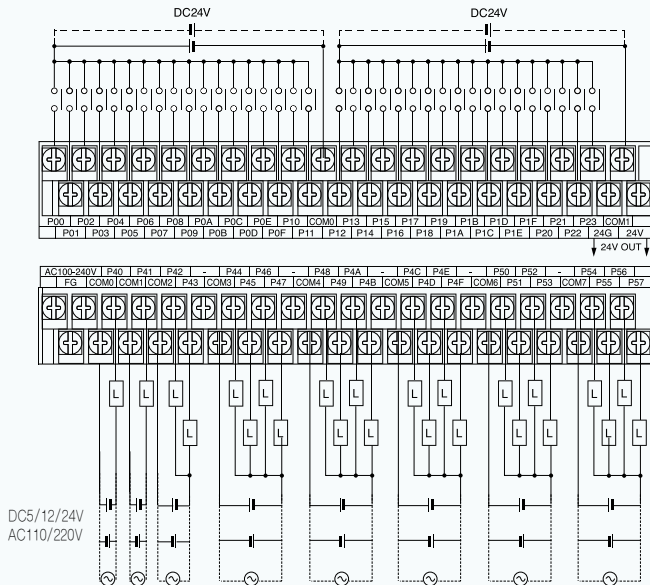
DC24V
DC24V

| P00 | P02 | P04 | P06 | P08 | P0A | P0C | P0E | P10 | COM0 | P13 | P15 | P17 | P19 | P1B | P1D | P1F | P21 | P23 | COM1 |
|---|---|---|---|---|---|---|---|---|---|---|---|---|---|---|---|---|---|---|---|
| P01 | P03 | P05 | P07 | P09 | P0B | P0D | P0F | P11 | P12 | P14 | P16 | P18 | P1A | P1C | P1E | P20 | P22 | 24G | 24V |

24V OUT

| AC100-240V | P40 | P41 | P42 | - | P44 | P46 | - | P48 | P4A | - | P4C | P4E | - | P50 | P52 | - | P54 | P56 |
|---|---|---|---|---|---|---|---|---|---|---|---|---|---|---|---|---|---|---|
| FG | COM0 | COM1 | COM2 | P43 | COM3 | P45 | P47 | COM4 | P49 | P4B | COM5 | P4D | P4F | COM6 | P51 | P53 | COM7 | P55 | P57 |

L L L L L L L L L L L L L L L L L L L L L L

DC5/12/24V
AC110/220V